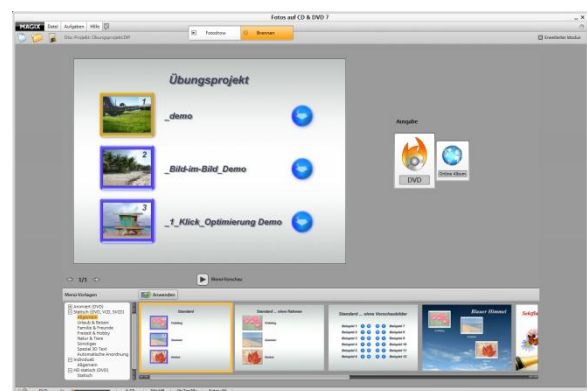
MAGIX Datei Aufgaben Hilfe

Fotos auf CD & DVD 7

Fotoshow Brennen

Das Projekt: Übungsprojekt.MP

Erweiterter Modus

Übungsprojekt

1 _demo

2 _Bild-im-Bild_Demo

3 _1_Klick_Optimierung Demo

Ausgabe

DVD

Online Album

1/1

Menü-Vorschau

Menü-Vorlagen

Anwenden

Animiert (DVD)
Statisch (DVD, VCD, SVCD)
Allgemein
Urlaub & Reisen
Familie & Freunde
Freizeit & Hobby
Natur & Tiere
Sonstiges
Spezial 3D Text
Automatische Anordnung
Individuell
Allgemein
HD statisch (DVD)
Statisch

Standard

Standard ... ohne Rahmen

Standard ... ohne Vorschaubilder

Blauer Himmel

Schiffe

Frühling

Sommer

Winter

Beispiel 1
Beispiel 2
Beispiel 3
Beispiel 4
Beispiel 5
Beispiel 6
Beispiel 7
Beispiel 8
Beispiel 9
Beispiel 10
Beispiel 11
Beispiel 12